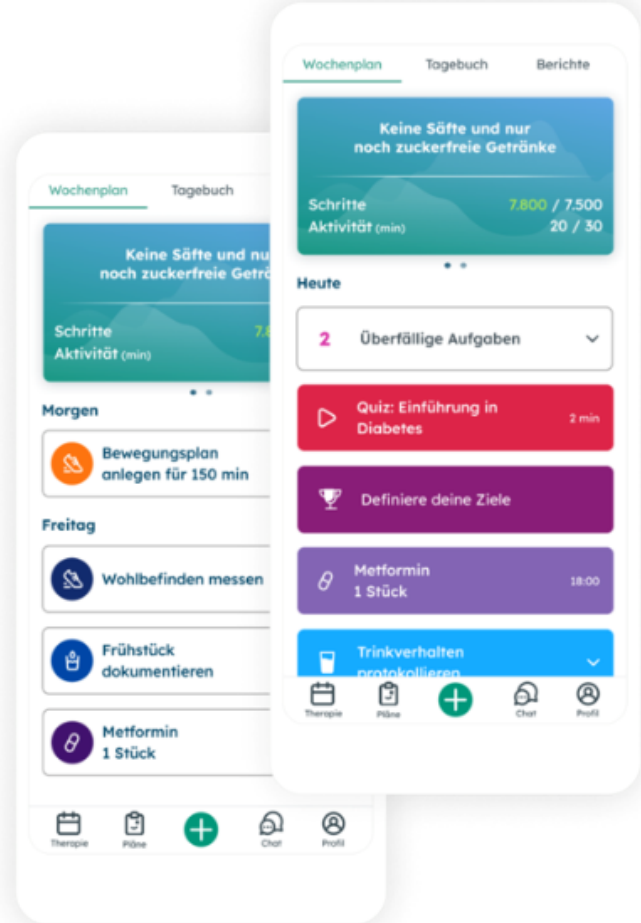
Wochenplan
Tagebuch

Keine Säfte und nu
noch zuckerfreie Geträ

Schritte 7.8
Aktivität (min)

Morgen

Bewegungsplan anlegen für 150 min

Freitag

Wohlbefinden messen

Frühstück dokumentieren

Metformin
1 Stück

Therapie
Pläne
Chat
Profil

Wochenplan
Tagebuch
Berichte

Keine Säfte und nur
noch zuckerfreie Getränke

Schritte 7.800 / 7.500
Aktivität (min) 20 / 30

Heute

2 Überfällige Aufgaben

Quiz: Einführung in Diabetes 2 min

Definiere deine Ziele

Metformin
1 Stück 18:00

Trinkverhalten protokollieren

Therapie
Pläne
Chat
Profil